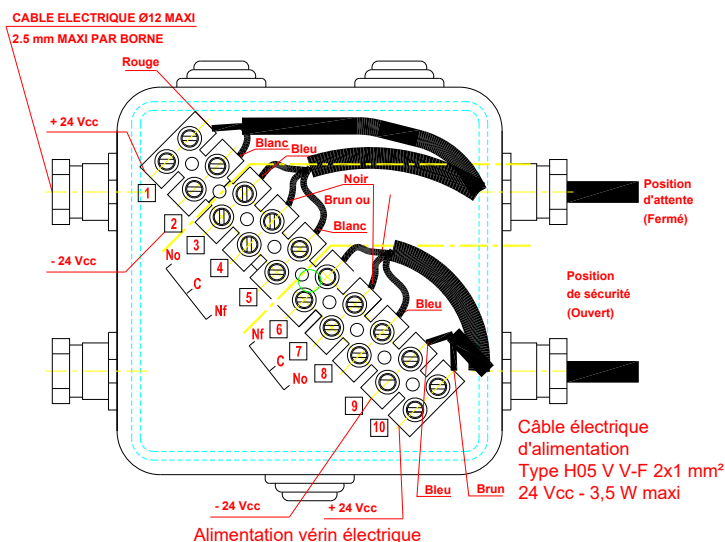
CABLE ELECTRIQUE Ø12 MAXI
2.5 mm MAXI PAR BORNE

Rouge
+ 24 Vcc
Blanc
Bleu
Noir
Brun ou
Blanc
1
2
3
4
5
6
7
8
9
10
- 24 Vcc
No
C
Nf
Nf
C
No
Bleu

Position d'attente (Fermé)

Position de sécurité (Ouvert)

Câble électrique d'alimentation
Type H05 V V-F 2x1 mm²
24 Vcc - 3,5 W maxi

- 24 Vcc
+ 24 Vcc
Bleu
Brun
Alimentation vérin électrique